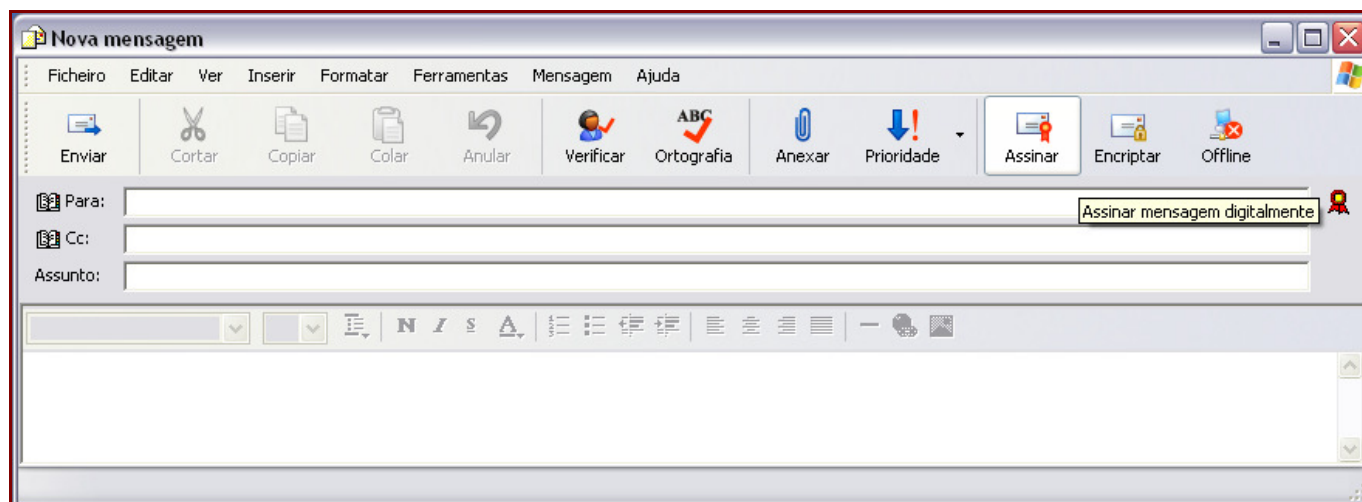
Nova mensagem

Ficheiro Editar Ver Inserir Formatar Ferramentas Mensagem Ajuda

Enviar Cortar Copiar Colar Anular Verificar Ortografia Anexar Prioridade Assinar Encriptar Offline

Para:
Assinar mensagem digitalmente
Cc:
Assunto:

N I S A